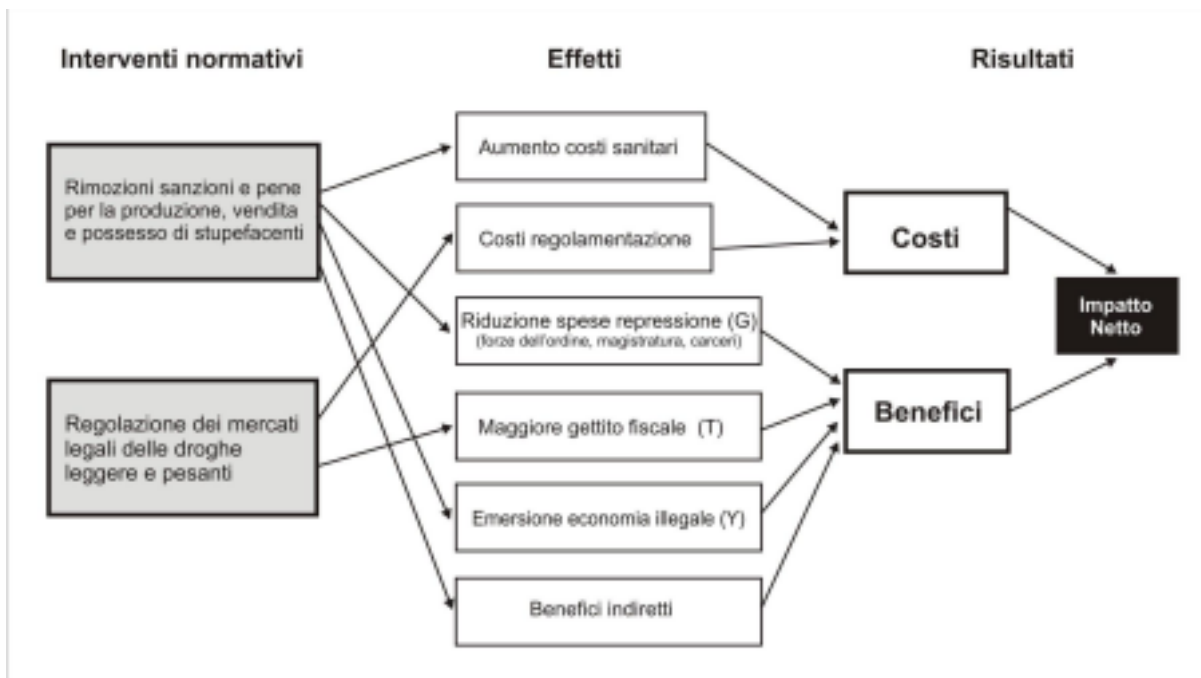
Interventi normativi

Effetti

Risultati

Rimozioni sanzioni e pene per la produzione, vendita e possesso di stupefacenti

Regolazione dei mercati legali delle droghe leggere e pesanti

Aumento costi sanitari

Costi regolamentazione

Riduzione spese repressione (G)
(forze dell'ordine, magistratura, carceri)

Maggiore gettito fiscale (T)

Emersione economia illegale (Y)

Benefici indiretti

Costi

Benefici

Impatto Netto